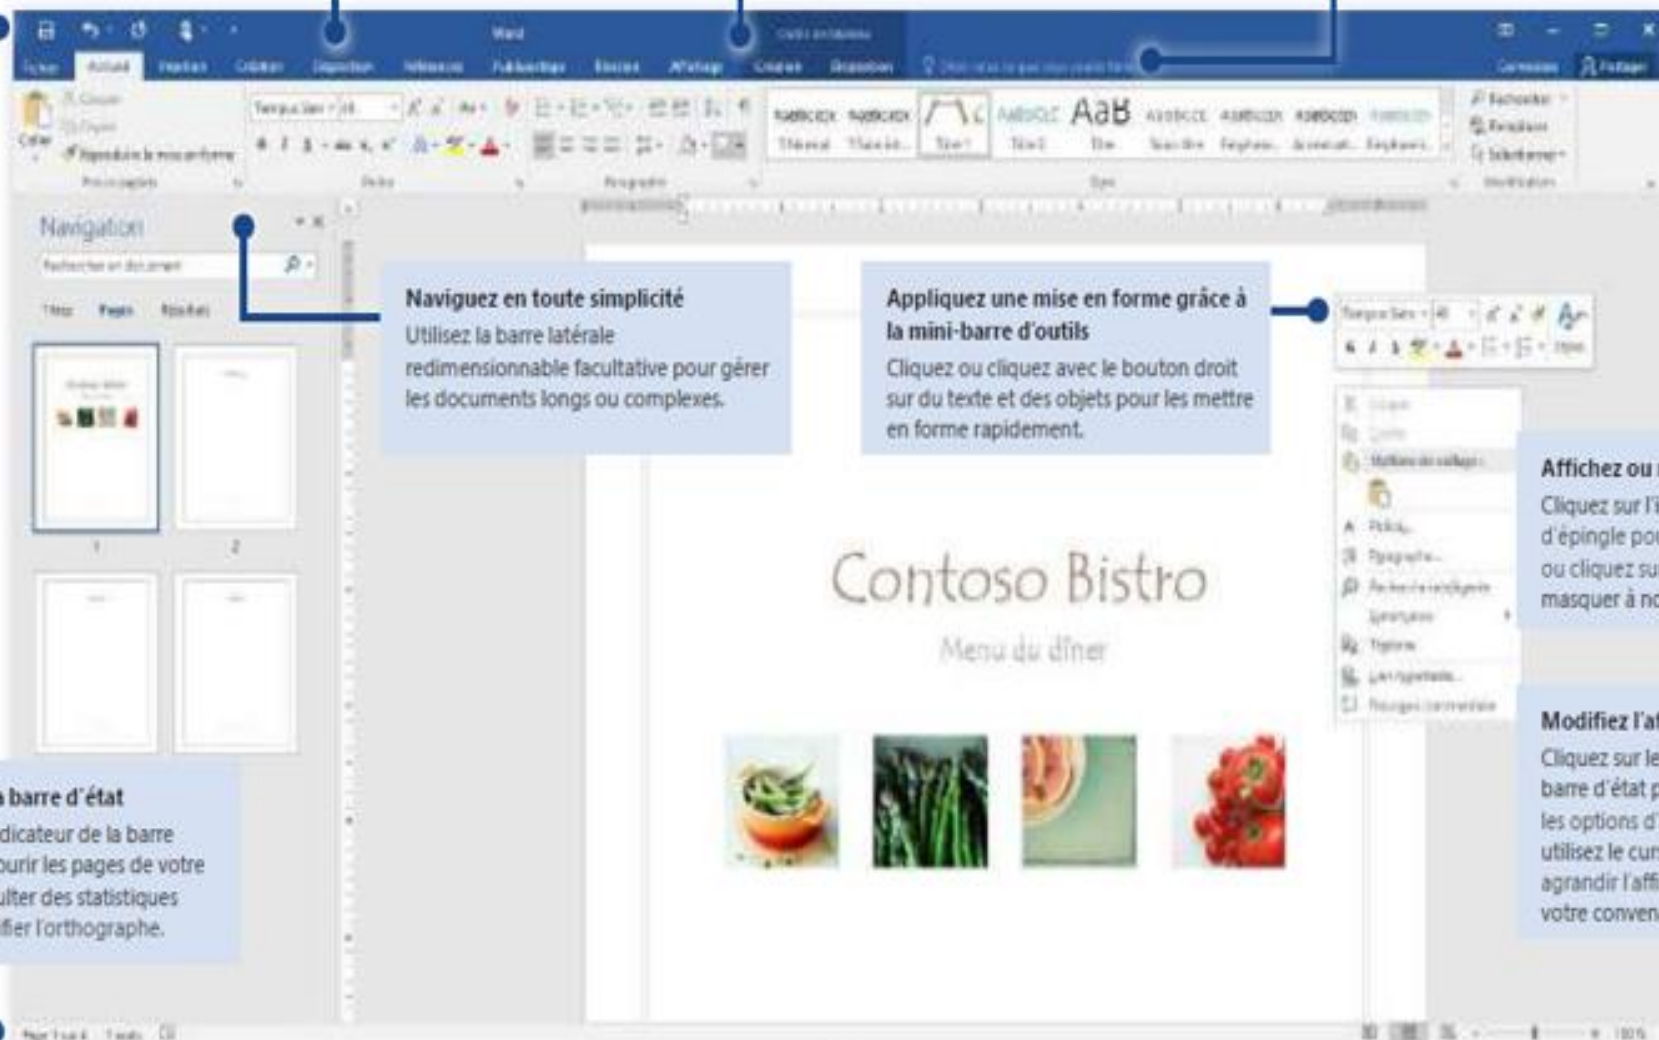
Word

Fichier Accueil Insertion Création Disposition Références Publipostage Révision Affichage Conception Disposition

Partager

AaB

Navigation

Rechercher un document

Titres Pages Résultats

1 2

Naviguez en toute simplicité
Utilisez la barre latérale redimensionnable facultative pour gérer les documents longs ou complexes.

Appliquez une mise en forme grâce à la mini-barre d'outils
Cliquez ou cliquez avec le bouton droit sur du texte et des objets pour les mettre en forme rapidement.

Affichez ou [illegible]
Cliquez sur l'i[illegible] d'épingle po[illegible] ou cliquez su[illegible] masquer à no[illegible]

Modifiez l'a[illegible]
Cliquez sur le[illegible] barre d'état p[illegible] les options d'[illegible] utilisez le cur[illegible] agrandir l'aff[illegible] votre conven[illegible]

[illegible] barre d'état
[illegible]dicateur de la barre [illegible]urir les pages de votre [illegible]lter des statistiques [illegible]fier l'orthographe.

Contoso Bistro

Menu du dîner